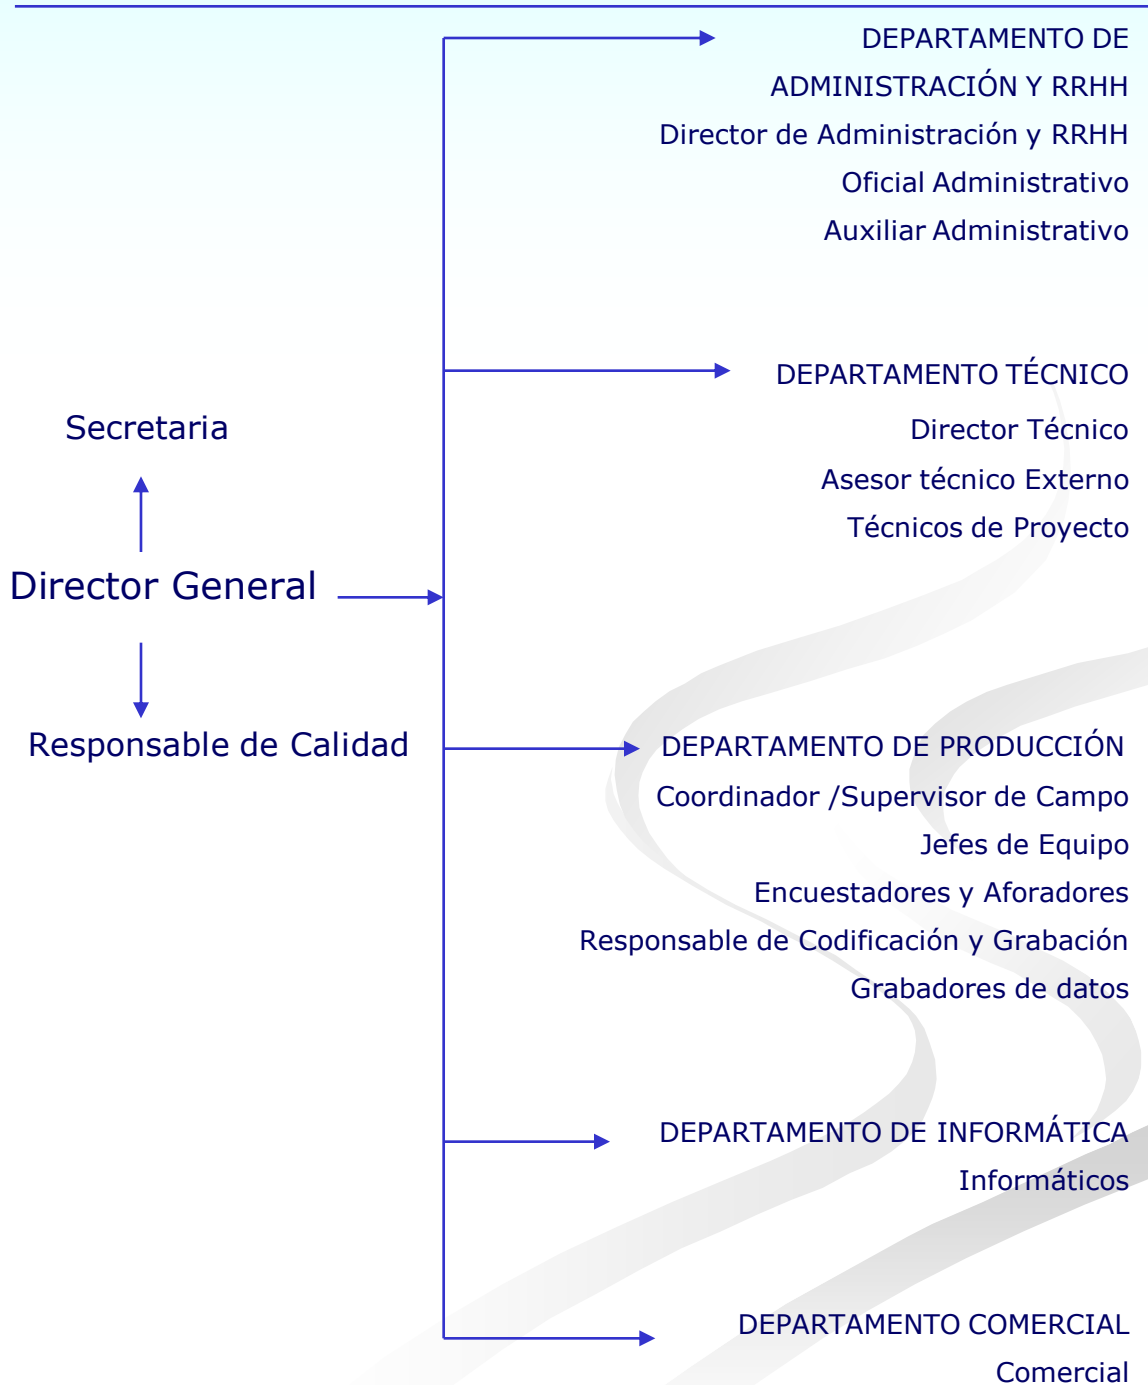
DEPARTAMENTO DE ADMINISTRACIÓN Y RRHH
Director de Administración y RRHH
Oficial Administrativo
Auxiliar Administrativo

DEPARTAMENTO TÉCNICO
Director Técnico
Asesor técnico Externo
Técnicos de Proyecto

Secretaria

Director General

Responsable de Calidad

DEPARTAMENTO DE PRODUCCIÓN
Coordinador /Supervisor de Campo
Jefes de Equipo
Encuestadores y Aforadores
Responsable de Codificación y Grabación
Grabadores de datos

DEPARTAMENTO DE INFORMÁTICA
Informáticos

DEPARTAMENTO COMERCIAL
Comercial